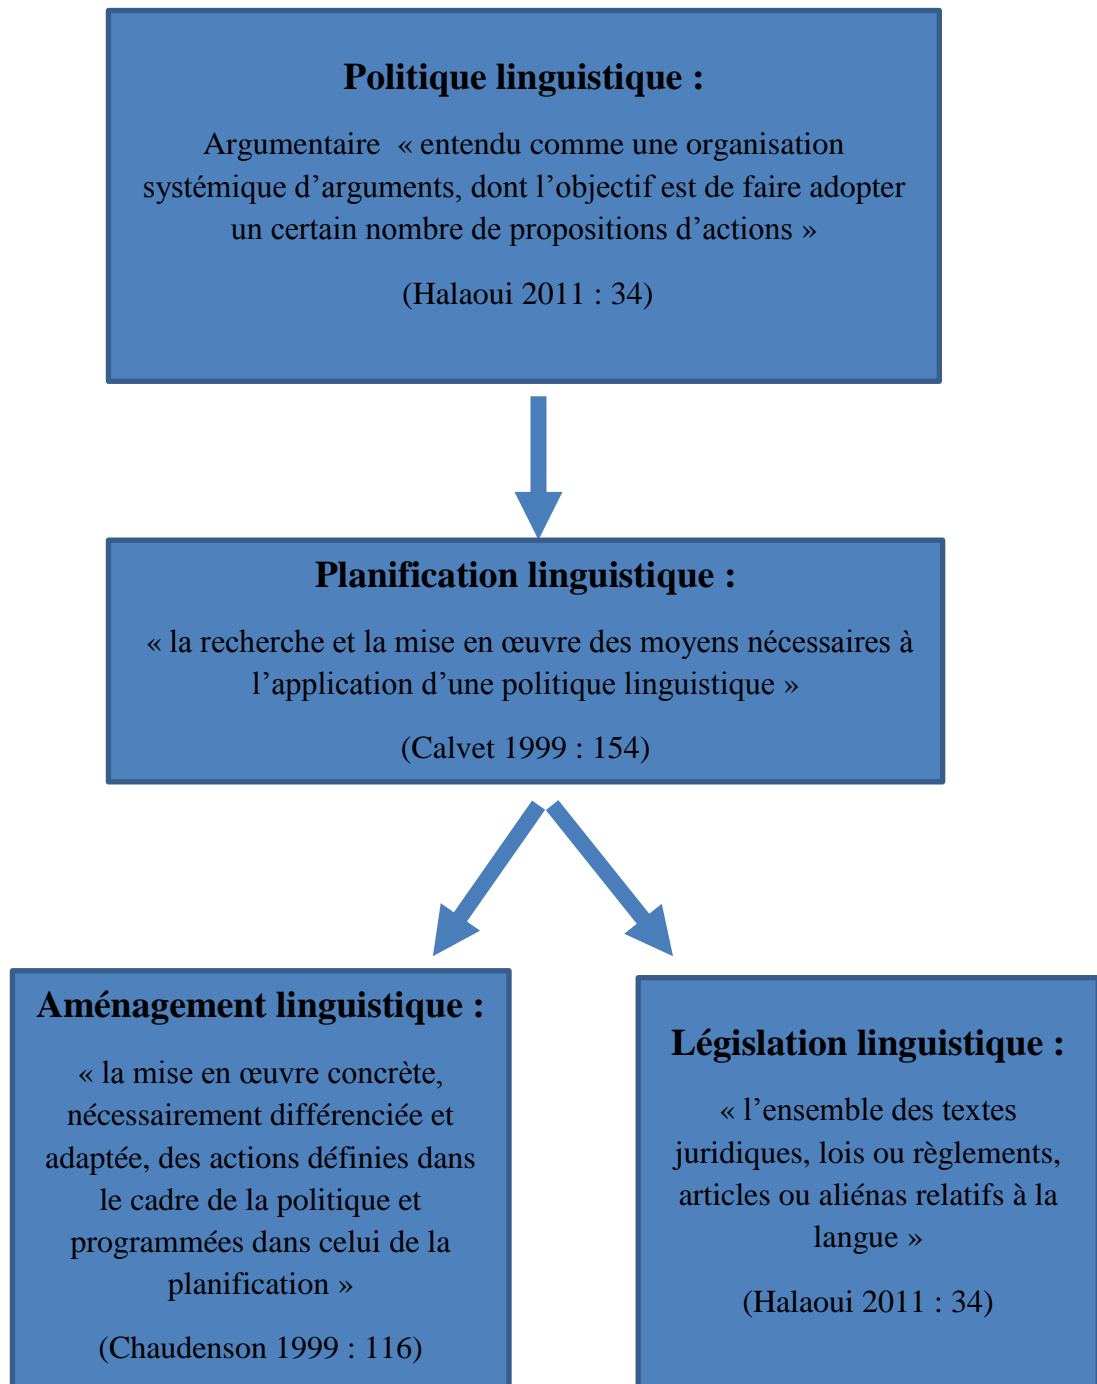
**Politique linguistique :**

Argumentaire « entendu comme une organisation systémique d'arguments, dont l'objectif est de faire adopter un certain nombre de propositions d'actions »

(Halaoui 2011 : 34)

**Planification linguistique :**

« la recherche et la mise en œuvre des moyens nécessaires à l'application d'une politique linguistique »

(Calvet 1999 : 154)

**Aménagement linguistique :**

« la mise en œuvre concrète, nécessairement différenciée et adaptée, des actions définies dans le cadre de la politique et programmées dans celui de la planification »

(Chaudenson 1999 : 116)

**Législation linguistique :**

« l'ensemble des textes juridiques, lois ou règlements, articles ou aliénas relatifs à la langue »

(Halaoui 2011 : 34)